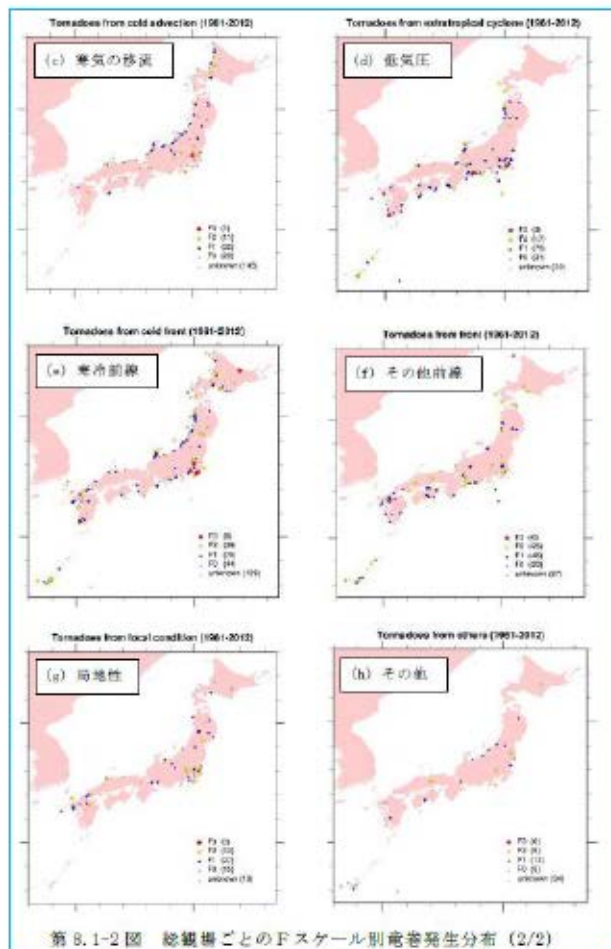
Tornadoes from cold advection (1961-2012)

(c) 寒気の移流

F3 (1)
F2 (11)
F1 (22)
F0 (23)
unknown (140)

Tornadoes from extratropical cyclone (1961-2012)

(d) 低気圧

F3 (3)
F2 (17)
F1 (75)
F0 (21)
unknown (33)

Tornadoes from cold front (1961-2012)

(e) 寒冷前線

F3 (5)
F2 (29)
F1 (79)
F0 (44)
unknown (129)

Tornadoes from front (1961-2012)

(f) その他前線

F3 (4)
F2 (25)
F1 (45)
F0 (20)
unknown (27)

Tornadoes from local condition (1961-2012)

(g) 局地性

F3 (3)
F2 (12)
F1 (32)
F0 (15)
unknown (13)

Tornadoes from others (1961-2012)

(h) その他

F3 (0)
F2 (5)
F1 (11)
F0 (5)
unknown (34)

第 3.1-2図 総観場ごとのFスケール別竜巻発生分布 (2/2)